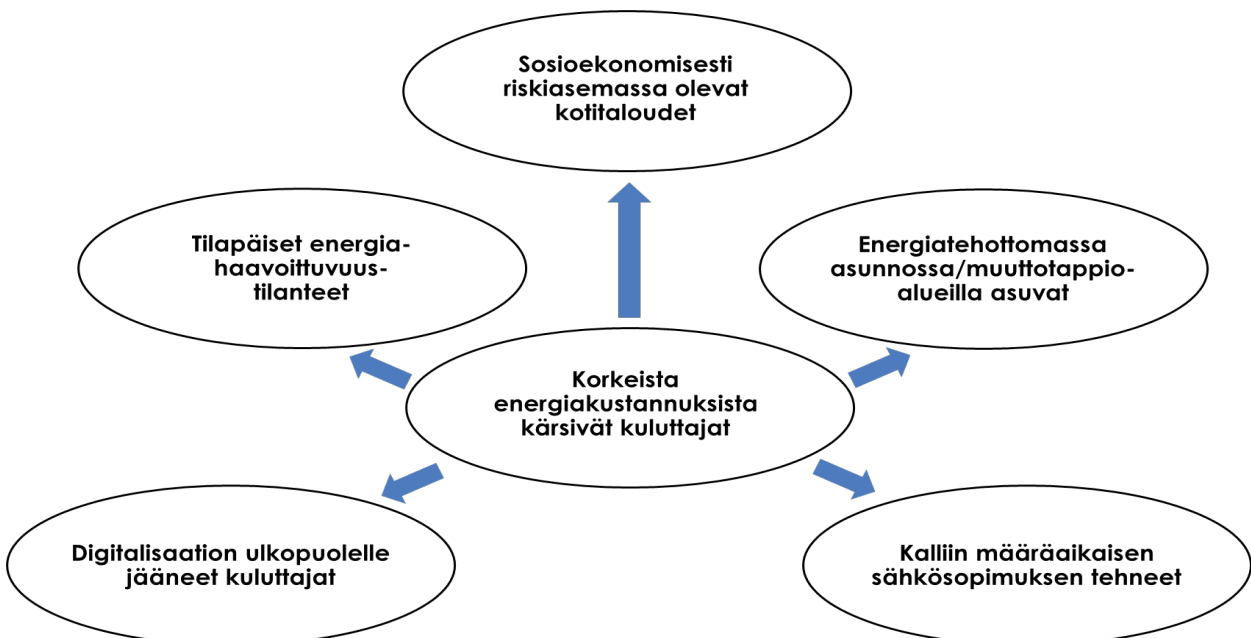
Sosioekonomisesti riskiasemassa olevat kotitaloudet

Tilapäiset energia-haavoittuvuus-tilanteet

Energiatehottomassa asunnossa/muuttotappio-alueilla asuvat

Korkeista energiakustannuksista kärsivät kuluttajat

Digitalisaation ulkopuolelle jääneet kuluttajat

Kalliin määräaikaisen sähkösopimuksen tehneet